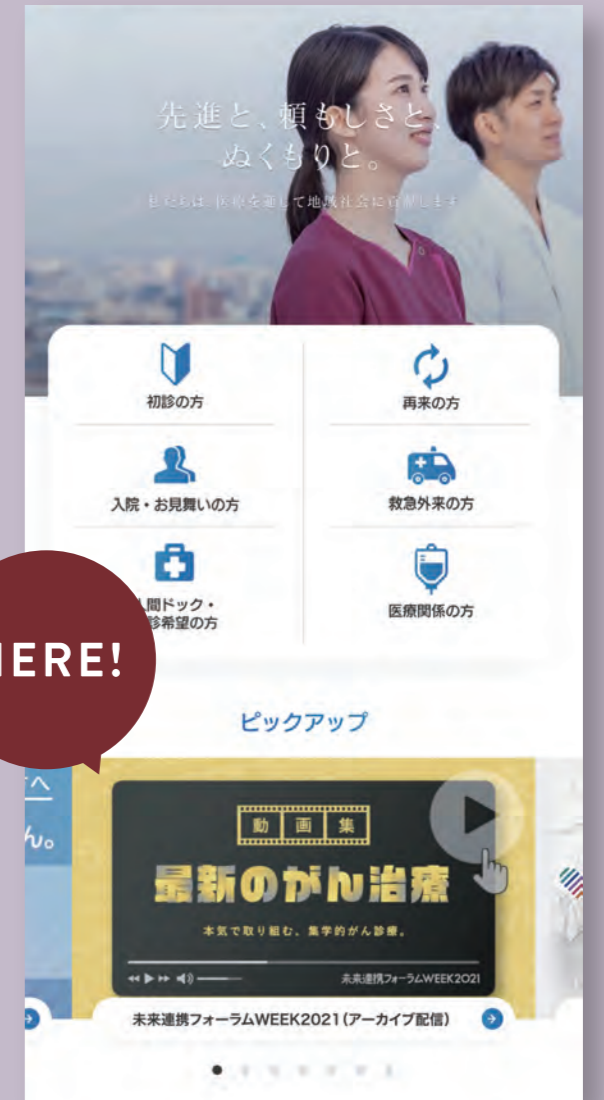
先進と、頼もしさと、
ぬくもりと。

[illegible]

初診の方

再来の方

入院・お見舞いの方

救急外来の方

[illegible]間ドック・
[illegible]診希望の方

医療関係の方

HERE!

ピックアップ

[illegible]へ
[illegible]ん。

動画集

最新のがん治療

本気で取り組む、集学的がん診療。

未来連携フォーラムWEEK2021

未来連携フォーラムWEEK2021（アーカイブ配信）